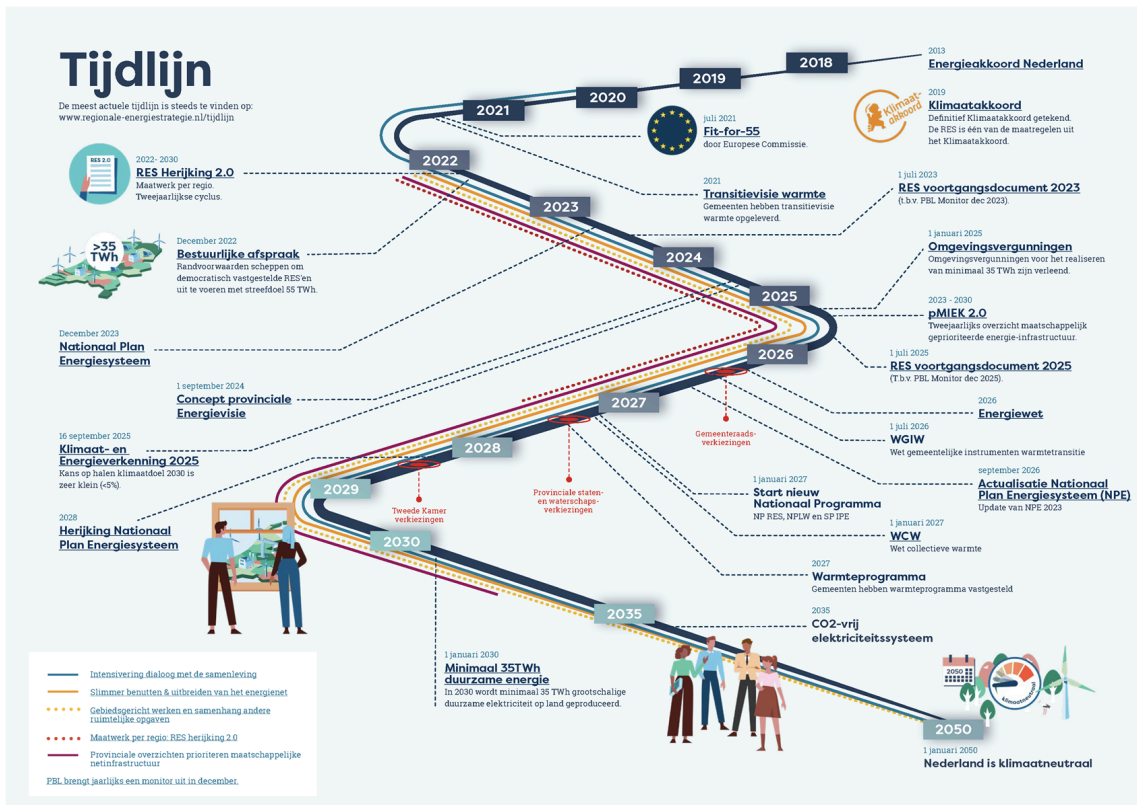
Tijdlijn

De meest actuele tijdlijn is steeds te vinden op: www.regionale-energiestrategie.nl/tijdlijn

2018
2019
2020
2021
2022
2023
2024
2025
2026
2027
2028
2029
2030
2035
2050

2013
Energieakkoord Nederland

Klimaatakkoord
2019
Klimaatakkoord
Definitief Klimaatakkoord getekend. De RES is één van de maatregelen uit het Klimaatakkoord.

juli 2021
Fit-for-55
door Europese Commissie.

RES 2.0
2022- 2030
RES Herijking 2.0
Maatwerk per regio. Tweejaarlijkse cyclus.

2021
Transitievisie warmte
Gemeenten hebben transitievisie warmte opgeleverd.

1 juli 2023
RES voortgangsdocument 2023
(t.b.v. PBL Monitor dec 2023).

>35 TWh
December 2022
Bestuurlijke afspraak
Randvoorwaarden scheppen om democratisch vastgestelde RES'en uit te voeren met streefdoel 55 TWh.

1 januari 2025
Omgevingsvergunningen
Omgevingsvergunningen voor het realiseren van minimaal 35 TWh zijn verleend.

2023 - 2030
pMIEK 2.0
Tweejaarlijks overzicht maatschappelijk geprioriteerde energie-infrastructuur.

December 2023
Nationaal Plan Energiesysteem

1 juli 2025
RES voortgangsdocument 2025
(T.b.v. PBL Monitor dec 2025).

1 september 2024
Concept provinciale Energievisie

2026
Energiewet

Gemeenteraads-verkiezingen

16 september 2025
Klimaat- en Energieverkenning 2025
Kans op halen klimaatdoel 2030 is zeer klein (<5%).

1 juli 2026
WGIW
Wet gemeentelijke instrumenten warmtetransitie

september 2026
Actualisatie Nationaal Plan Energiesysteem (NPE)
Update van NPE 2023

1 januari 2027
Start nieuw Nationaal Programma
NP RES, NPLW en SP IPE

Provinciale staten- en waterschaps-verkiezingen

Tweede Kamer verkiezingen

2028
Herijking Nationaal Plan Energiesysteem

1 januari 2027
WCW
Wet collectieve warmte

2027
Warmteprogramma
Gemeenten hebben warmteprogramma vastgesteld

2035
CO2-vrij elektriciteitssysteem

1 januari 2030
Minimaal 35TWh duurzame energie
In 2030 wordt minimaal 35 TWh grootschalige duurzame elektriciteit op land geproduceerd.

2050
klimaatneutraal

1 januari 2050
Nederland is klimaatneutraal

Intensivering dialoog met de samenleving
Slimmer benutten & uitbreiden van het energienet
Gebiedsgericht werken en samenhang andere ruimtelijke opgaven
Maatwerk per regio: RES herijking 2.0
Provinciale overzichten prioriteren maatschappelijke netinfrastructuur

PBL brengt jaarlijks een monitor uit in december.